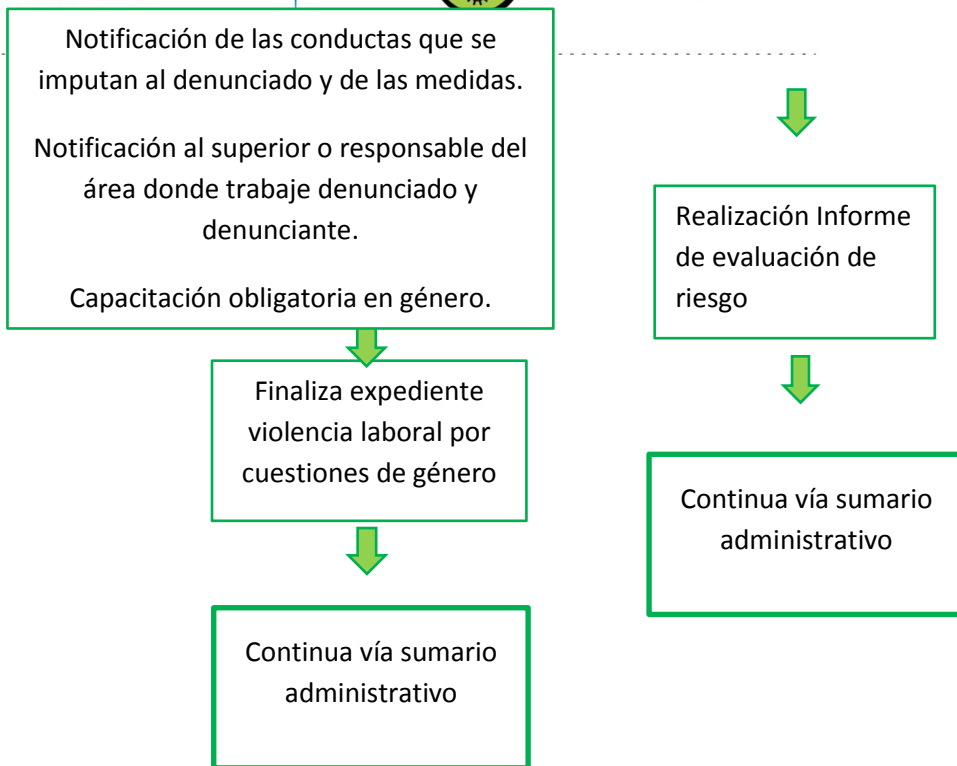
Notificación de las conductas que se imputan al denunciado y de las medidas.

Notificación al superior o responsable del área donde trabaje denunciado y denunciante.

Capacitación obligatoria en género.

Finaliza expediente violencia laboral por cuestiones de género

Continua vía sumario administrativo

Realización Informe de evaluación de riesgo

Continua vía sumario administrativo